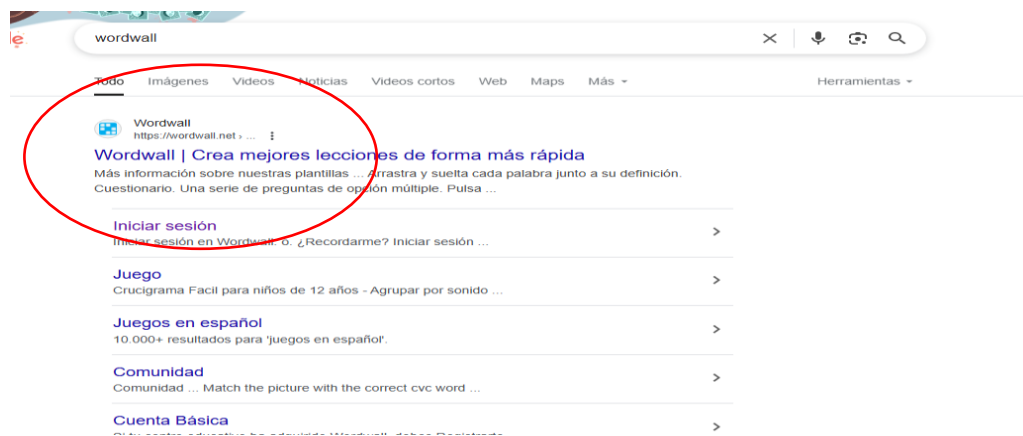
le

wordwall

Todo Imágenes Videos Noticias Videos cortos Web Maps Más ▾ Herramientas ▾

Wordwall
https://wordwall.net › ...

Wordwall | Crea mejores lecciones de forma más rápida
Más información sobre nuestras plantillas ... Arrastra y suelta cada palabra junto a su definición. Cuestionario. Una serie de preguntas de opción múltiple. Pulsa ...

Iniciar sesión
Iniciar sesión en Wordwall. ó. ¿Recordarme? Iniciar sesión ...

Juego
Crucigrama Facil para niños de 12 años - Agrupar por sonido ...

Juegos en español
10.000+ resultados para 'juegos en español'.

Comunidad
Comunidad ... Match the picture with the correct cvc word ...

Cuenta Básica
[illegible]